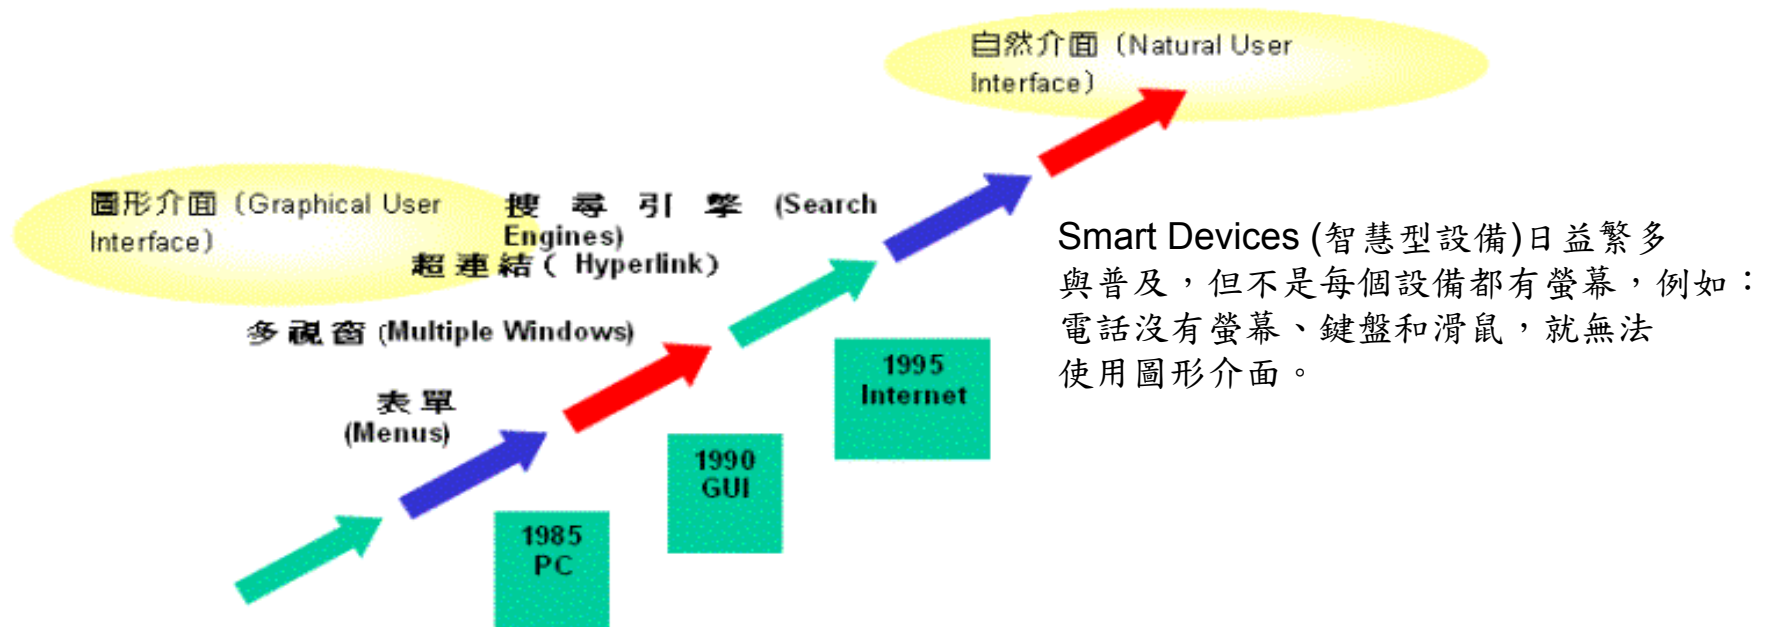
自然介面（Natural User Interface）

圖形介面（Graphical User Interface）

搜尋引擎 (Search Engines)

超連結（ Hyperlink）

多視窗 (Multiple Windows)

表單 (Menus)

1985 PC

1990 GUI

1995 Internet

Smart Devices (智慧型設備)日益繁多與普及，但不是每個設備都有螢幕，例如：電話沒有螢幕、鍵盤和滑鼠，就無法使用圖形介面。